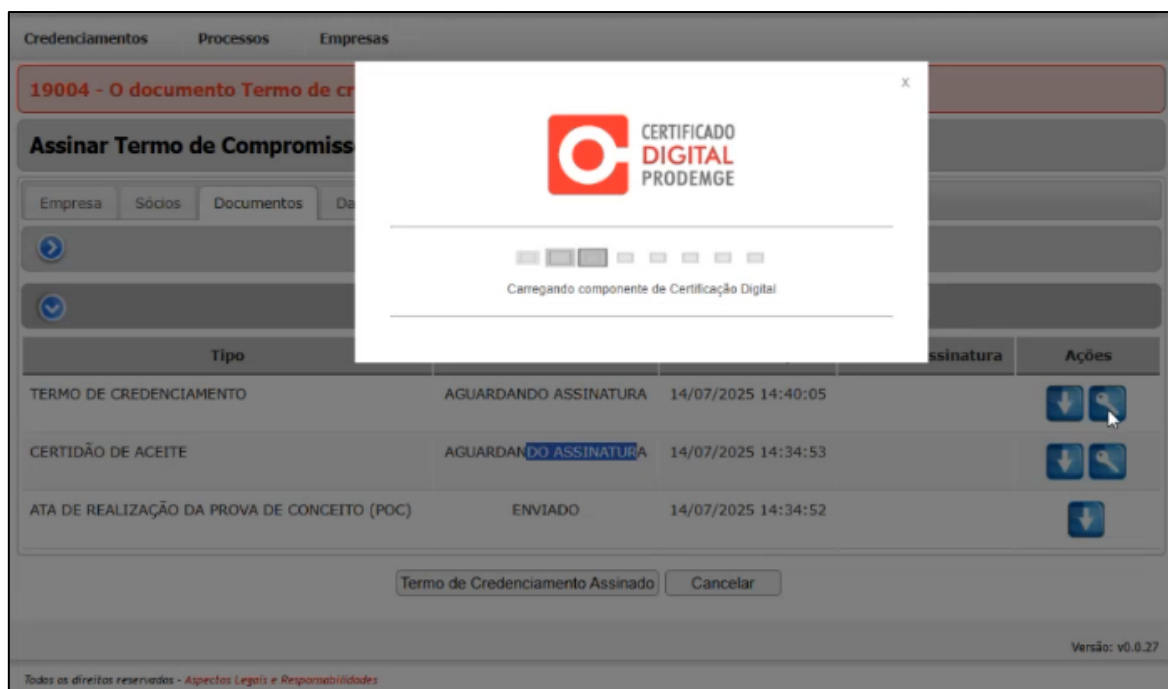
Credenciamentos Processos Empresas

19004 - O documento Termo de cr

Assinar Termo de Compromiss

Empresa Sócios Documentos Da

x

CERTIFICADO DIGITAL PRODEMGE

Carregando componente de Certificação Digital

| Tipo | | | ssinatura | Ações |
|---|---|---|---|---|
| TERMO DE CREDENCIAMENTO | AGUARDANDO ASSINATURA | 14/07/2025 14:40:05 | | |
| CERTIDÃO DE ACEITE | AGUARDANDO ASSINATURA | 14/07/2025 14:34:53 | | |
| ATA DE REALIZAÇÃO DA PROVA DE CONCEITO (POC) | ENVIADO | 14/07/2025 14:34:52 | | |

Termo de Credenciamento Assinado Cancelar

Versão: v0.0.27

Todos os direitos reservados - Aspectos Legais e Responsabilidades